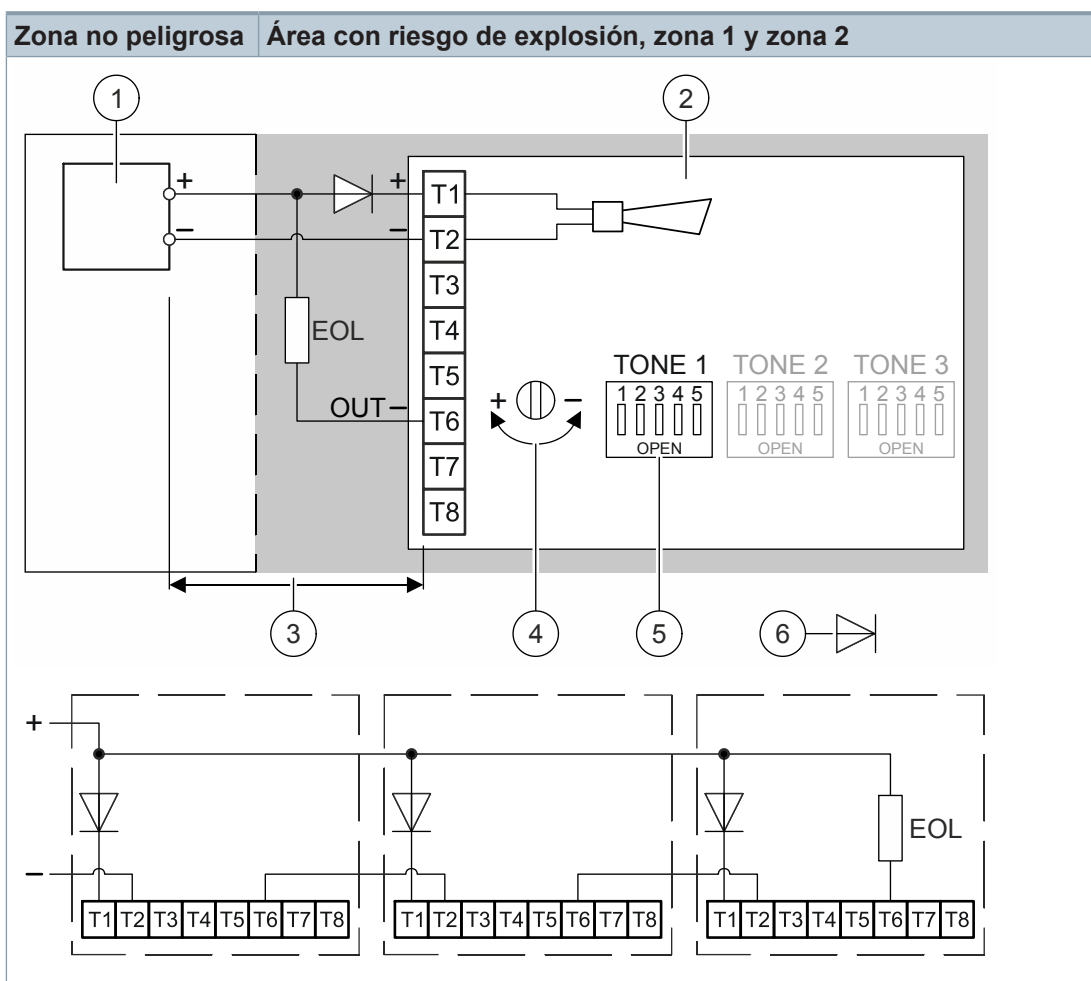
| Zona no peligrosa | Área con riesgo de explosión, zona 1 y zona 2 |
|---|---|

1
2
+
–
+
–
T1
T2
T3
T4
T5
T6
T7
T8
EOL
OUT–
+
–
TONE 1
1 2 3 4 5
OPEN
TONE 2
1 2 3 4 5
OPEN
TONE 3
1 2 3 4 5
OPEN
3
4
5
6

+
–
T1 T2 T3 T4 T5 T6 T7 T8
T1 T2 T3 T4 T5 T6 T7 T8
EOL
T1 T2 T3 T4 T5 T6 T7 T8